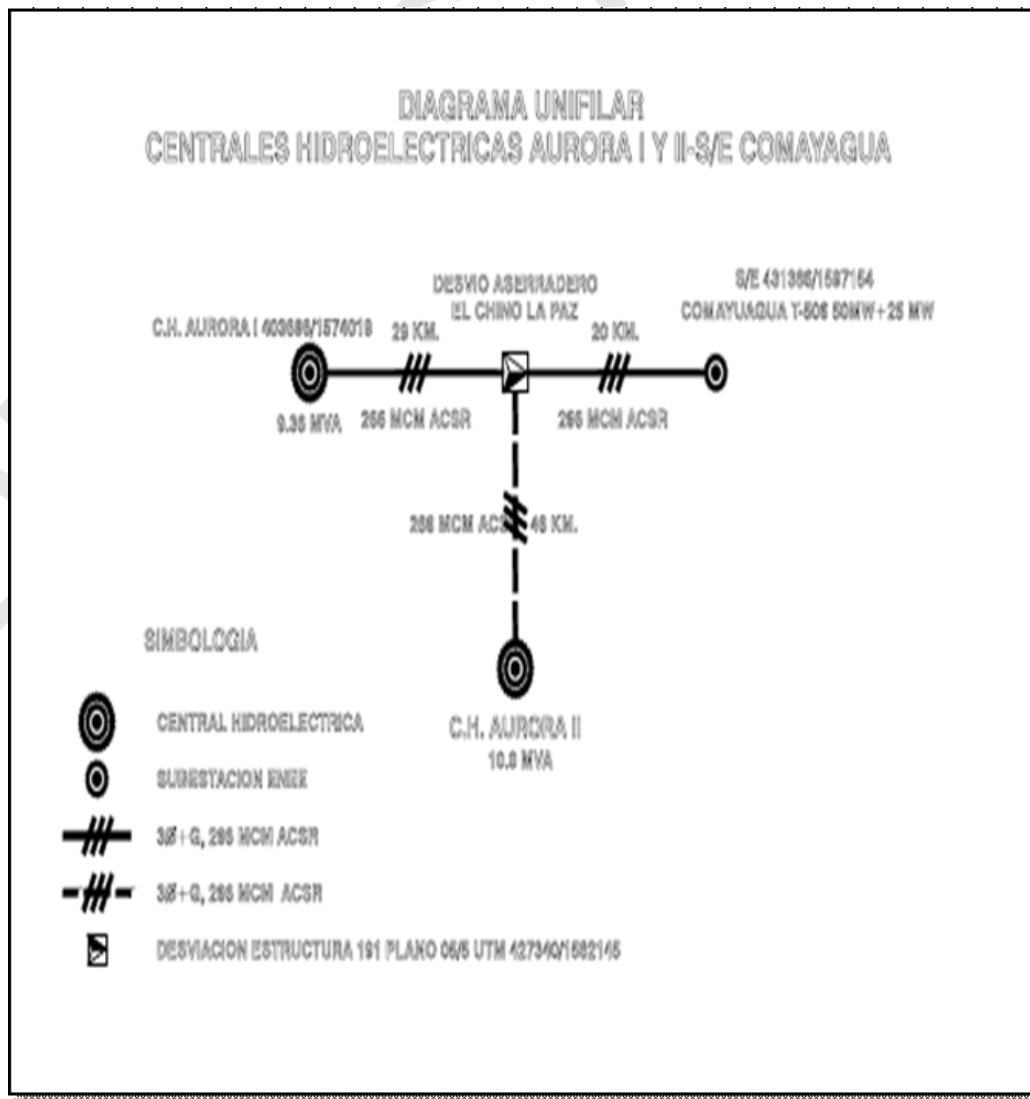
DIAGRAMA UNIFILAR
CENTRALES HIDROELECTRICAS AURORA I Y II-S/E COMAYAGUA

DESVIO ASERRADERO
EL CHINO LA PAZ

S/E 431366/1597154
COMAYUAGUA T-506 50MW+25 MW

C.H. AURORA I 403686/1574018

29 KM.

20 KM.

9.38 MVA

266 MCM ACSR

266 MCM ACSR

266 MCM ACSR 46 KM.

SIMBOLOGIA

C.H. AURORA II
10.8 MVA

CENTRAL HIDROELECTRICA

SUBESTACION ENEE

3Ø+G, 266 MCM ACSR

3Ø+G, 266 MCM ACSR

DESVIACION ESTRUCTURA 191 PLANO 06/5 UTM 427340/1582145